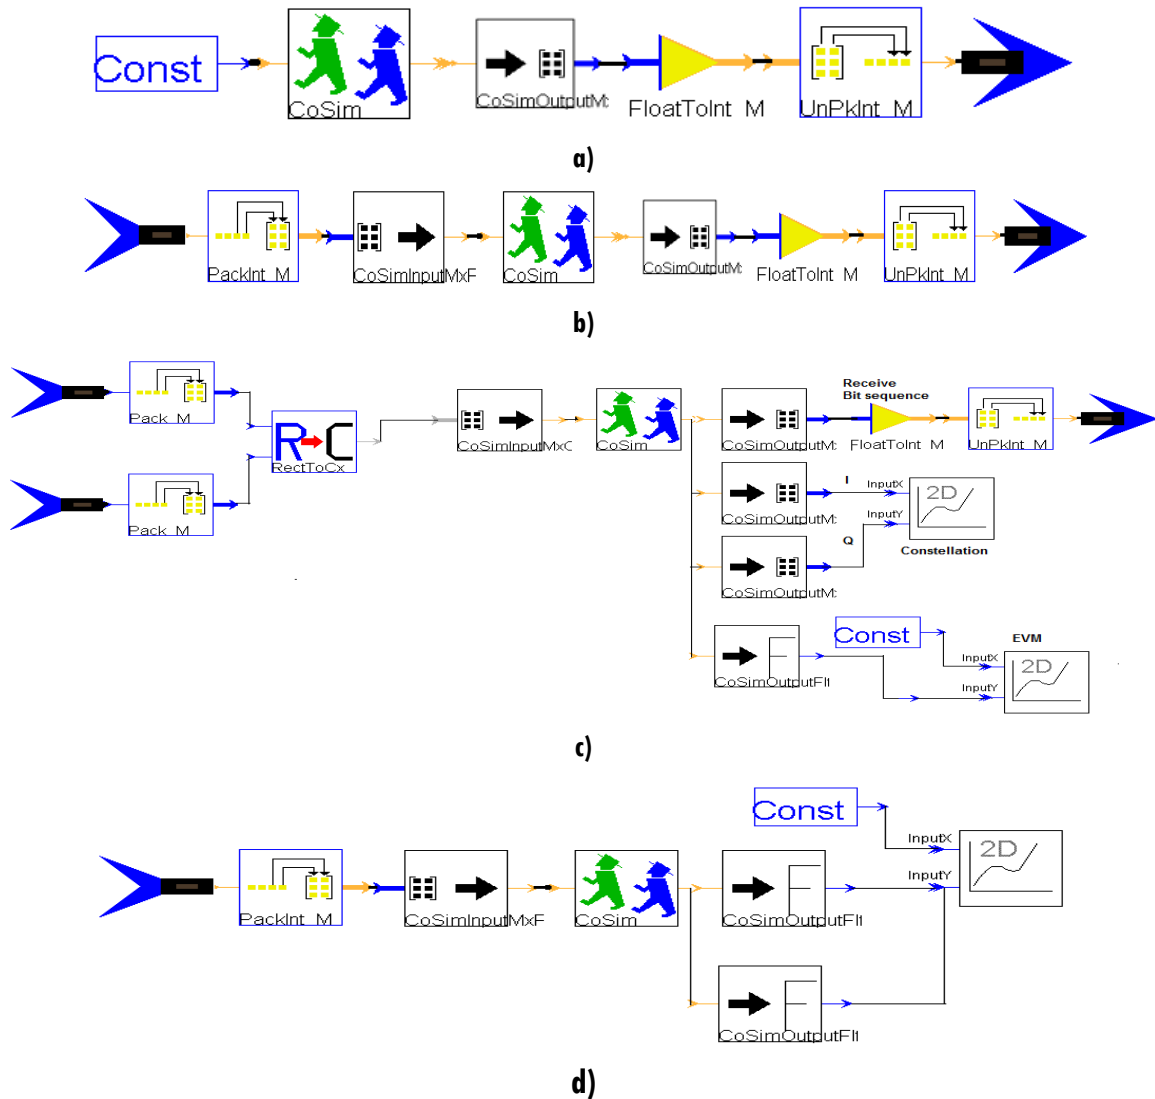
Const CoSim CoSimOutputM: FloatToInt M UnPkInt M

a)

PackInt M CoSimInputMxF CoSim CoSimOutputM: FloatToInt M UnPkInt M

b)

Pack M
Pack M
RectToCx
CoSimInputMxC
CoSim
Receive Bit sequence
CoSimOutputM: FloatToInt M UnPkInt M
I
InputX
InputY
2D
CoSimOutputM:
Q
Constellation
CoSimOutputM:
Const
EVM
InputX
2D
InputY
CoSimOutputFlt

c)

Const
InputX
2D
InputY
PackInt M CoSimInputMxF CoSim CoSimOutputFlt
CoSimOutputFlt

d)